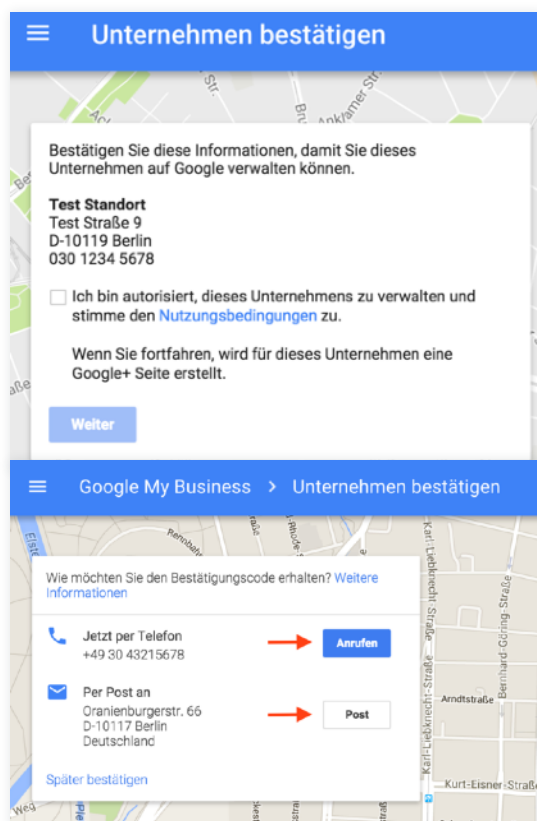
Unternehmen bestätigen

Bestätigen Sie diese Informationen, damit Sie dieses Unternehmen auf Google verwalten können.

**Test Standort**
Test Straße 9
D-10119 Berlin
030 1234 5678

Ich bin autorisiert, dieses Unternehmens zu verwalten und stimme den Nutzungsbedingungen zu.

Wenn Sie fortfahren, wird für dieses Unternehmen eine Google+ Seite erstellt.

Weiter

Google My Business > Unternehmen bestätigen

Wie möchten Sie den Bestätigungscode erhalten? Weitere Informationen

Jetzt per Telefon
+49 30 43215678

Anrufen

Per Post an
Oranienburgerstr. 66
D-10117 Berlin
Deutschland

Post

Später bestätigen

Karl-Liebknecht-Straße
Bernhard-Göring-Straße
Arndtstraße
Kurt-Eisner-Straße